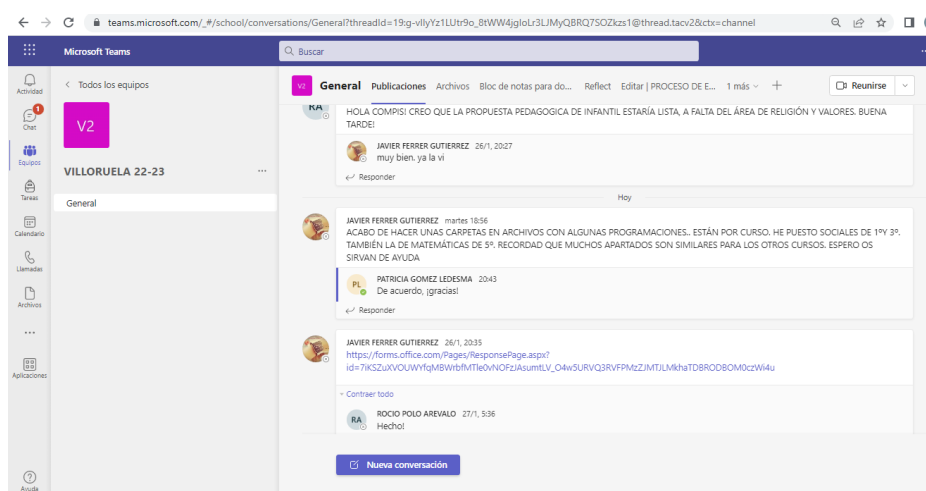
teams.microsoft.com/_#/school/conversations/General?threadId=19:g-vllyYz1LUtr9o_8tWW4jgloLr3LJMyQBRQ7SOZkzs1@thread.tacv2&ctx=channel

Microsoft Teams

Buscar

Actividad

1
Chat

Equipos

Tareas

Calendario

Llamadas

Archivos

...

Aplicaciones

Ayuda

< Todos los equipos

V2

VILLORUELA 22-23

...

General

V2 General Publicaciones Archivos Bloc de notas para do... Reflect Editar | PROCESO DE E... 1 más +

Reunirse

RA

HOLA COMPIS! CREO QUE LA PROPUESTA PEDAGOGICA DE INFANTIL ESTARÍA LISTA, A FALTA DEL ÁREA DE RELIGIÓN Y VALORES. BUENA TARDE!

JAVIER FERRER GUTIERREZ 26/1, 20:27
muy bien. ya la vi

Responder

Hoy

JAVIER FERRER GUTIERREZ martes 18:56
ACABO DE HACER UNAS CARPETAS EN ARCHIVOS CON ALGUNAS PROGRAMACIONES.. ESTÁN POR CURSO. HE PUESTO SOCIALES DE 1ºY 3º. TAMBIÉN LA DE MATEMÁTICAS DE 5º. RECORDAD QUE MUCHOS APARTADOS SON SIMILARES PARA LOS OTROS CURSOS. ESPERO OS SIRVAN DE AYUDA

PL
PATRICIA GOMEZ LEDESMA 20:43
De acuerdo, ¡gracias!

Responder

JAVIER FERRER GUTIERREZ 26/1, 20:35
https://forms.office.com/Pages/ResponsePage.aspx?id=7iKSZuXVOUWYfqMBWrbfMTle0vNOFzJAsumtLV_O4w5URVQ3RVFPMzZJMTJLMkhaTDBRODBOM0czWi4u

Contraer todo

RA
ROCIO POLO AREVALO 27/1, 5:36
Hecho!

Nueva conversación